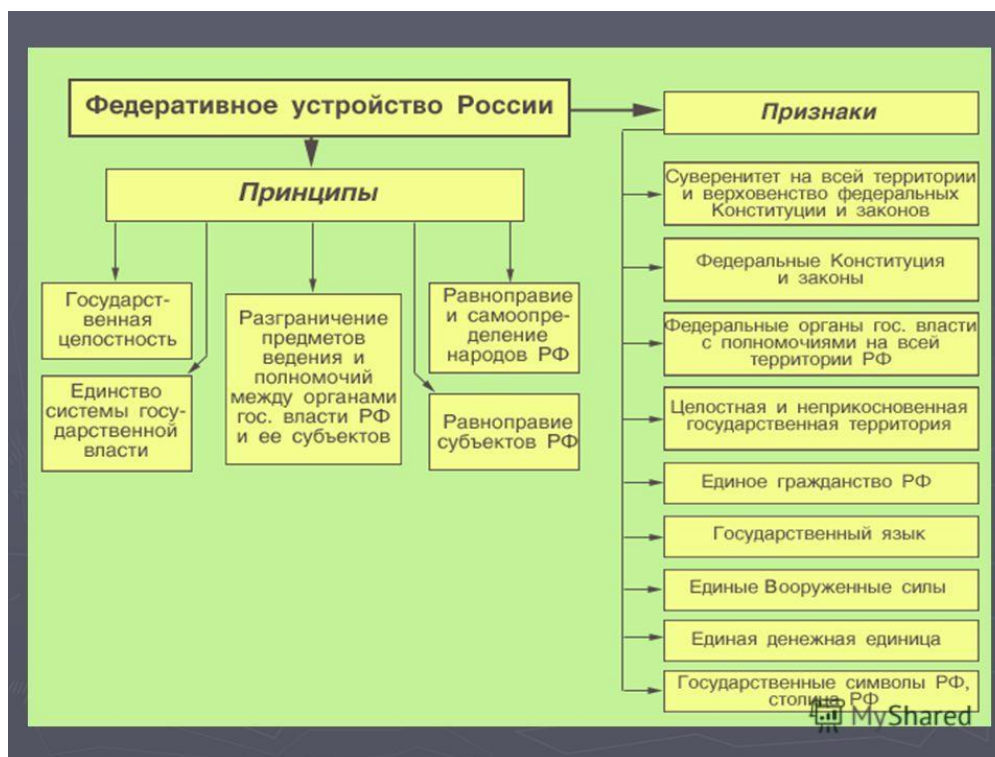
Федеративное устройство России

Признаки

Принципы

Государственная целостность

Единство системы государственной власти

Разграничение предметов ведения и полномочий между органами гос. власти РФ и ее субъектов

Равноправие и самоопределение народов РФ

Равноправие субъектов РФ

Суверенитет на всей территории и верховенство федеральных Конституции и законов

Федеральные Конституция и законы

Федеральные органы гос. власти с полномочиями на всей территории РФ

Целостная и неприкосновенная государственная территория

Единое гражданство РФ

Государственный язык

Единые Вооруженные силы

Единая денежная единица

Государственные символы РФ, столица РФ

MyShared